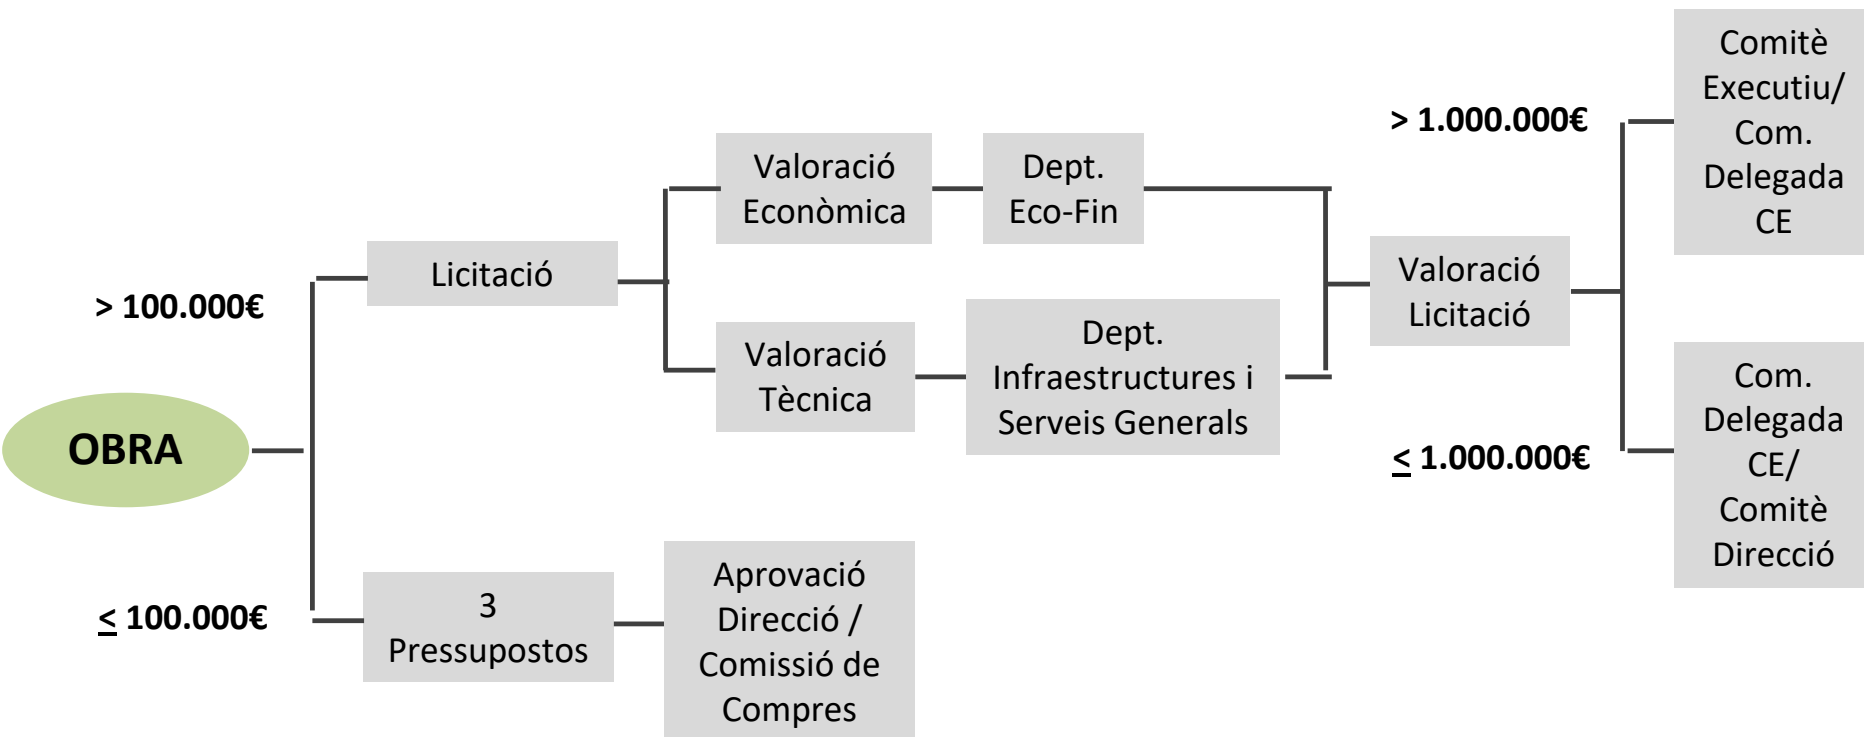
OBRA

> 100.000€

Licitació

Valoració Econòmica

Dept. Eco-Fin

Valoració Tècnica

Dept. Infraestructures i Serveis Generals

Valoració Licitació

> 1.000.000€

Comitè Executiu/ Com. Delegada CE

≤ 1.000.000€

Com. Delegada CE/ Comitè Direcció

≤ 100.000€

3 Pressupostos

Aprovació Direcció / Comissió de Compres